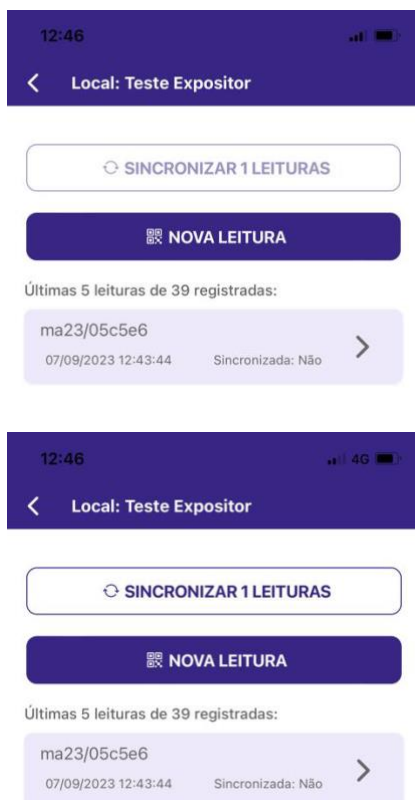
12:46

Local: Teste Expositor

SINCRONIZAR 1 LEITURAS

NOVA LEITURA

Últimas 5 leituras de 39 registradas:

ma23/05c5e6
07/09/2023 12:43:44 Sincronizada: Não

12:46 4G

Local: Teste Expositor

SINCRONIZAR 1 LEITURAS

NOVA LEITURA

Últimas 5 leituras de 39 registradas:

ma23/05c5e6
07/09/2023 12:43:44 Sincronizada: Não